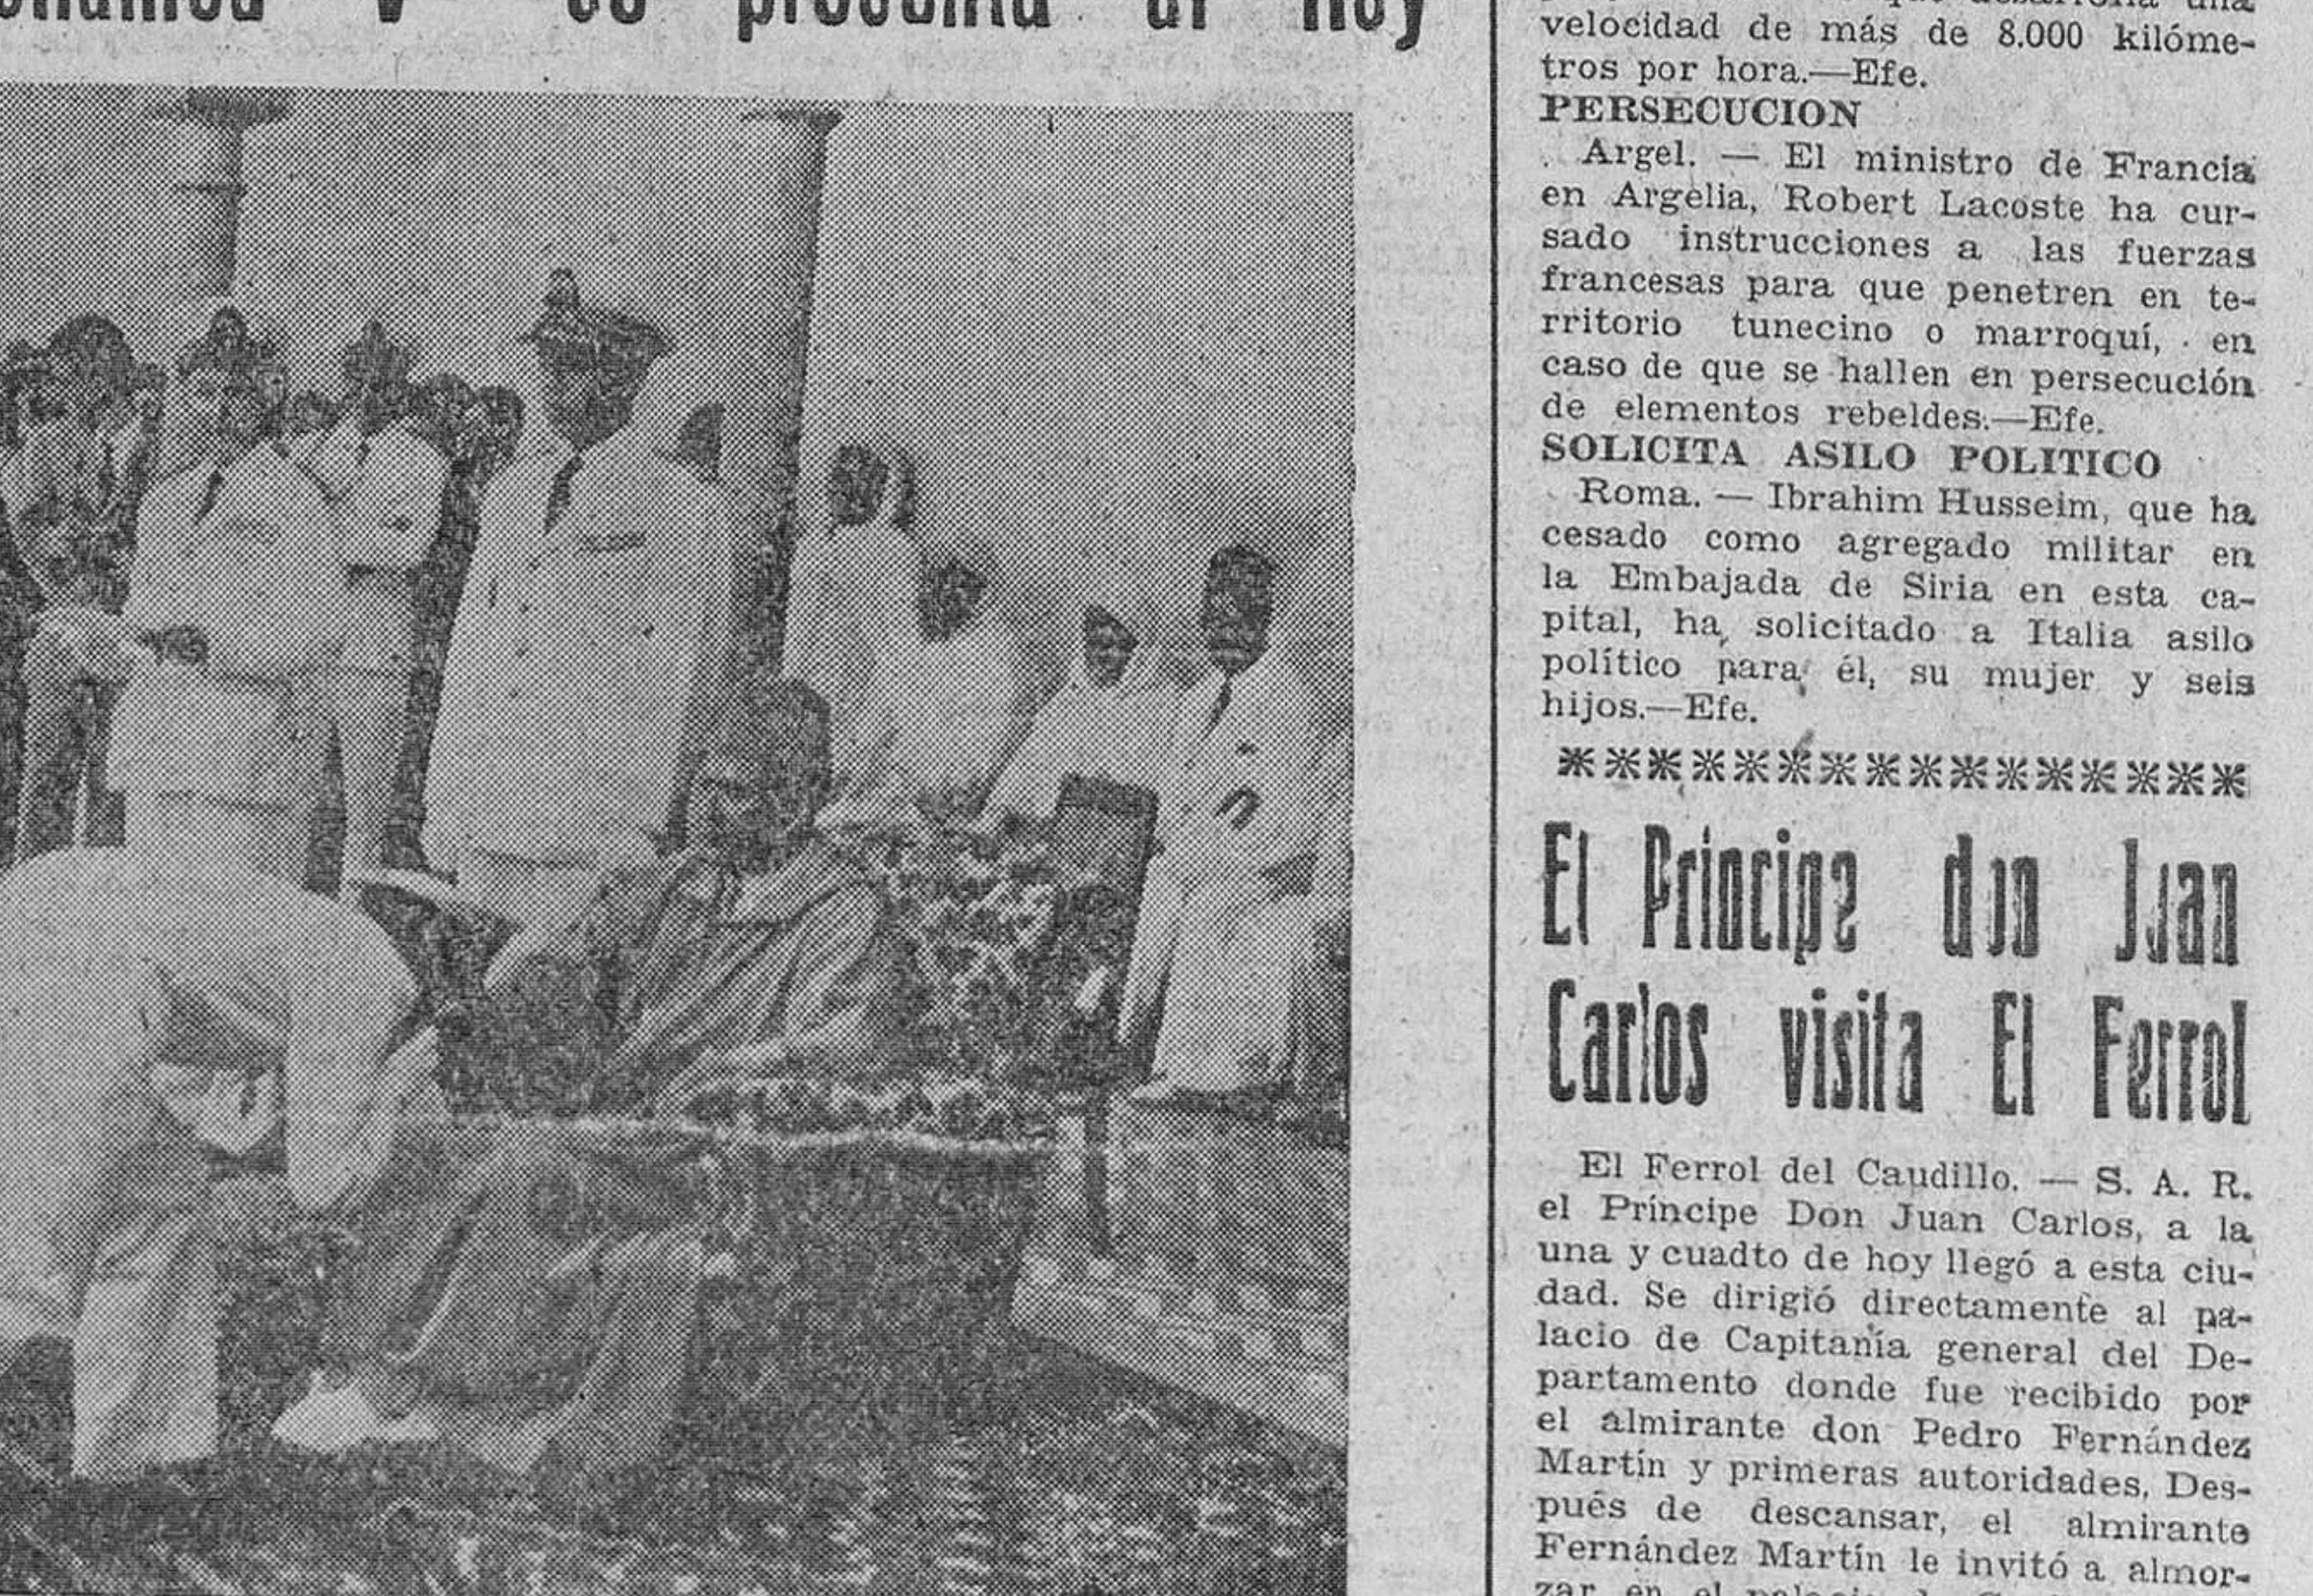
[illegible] V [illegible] hoy

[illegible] velocidad de más de 8.000 kilómetros por hora.—Efe.

PERSECUCION

Argel. — El ministro de Francia en Argelia, Robert Lacoste ha cursado instrucciones a las fuerzas francesas para que penetren en territorio tunecino o marroquí, en caso de que se hallen en persecución de elementos rebeldes.—Efe.

SOLICITA ASILO POLITICO

Roma. — Ibrahim Husseim, que ha cesado como agregado militar en la Embajada de Siria en esta capital, ha solicitado a Italia asilo político para él, su mujer y seis hijos.—Efe.

El Príncipe don Juan Carlos visita El Ferrol

El Ferrol del Caudillo. — S. A. R. el Príncipe Don Juan Carlos, a la una y cuadto de hoy llegó a esta ciudad. Se dirigió directamente al palacio de Capitanía general del Departamento donde fue recibido por el almirante don Pedro Fernández Martín y primeras autoridades. Después de descansar, el almirante Fernández Martín le invitó a almorzar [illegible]